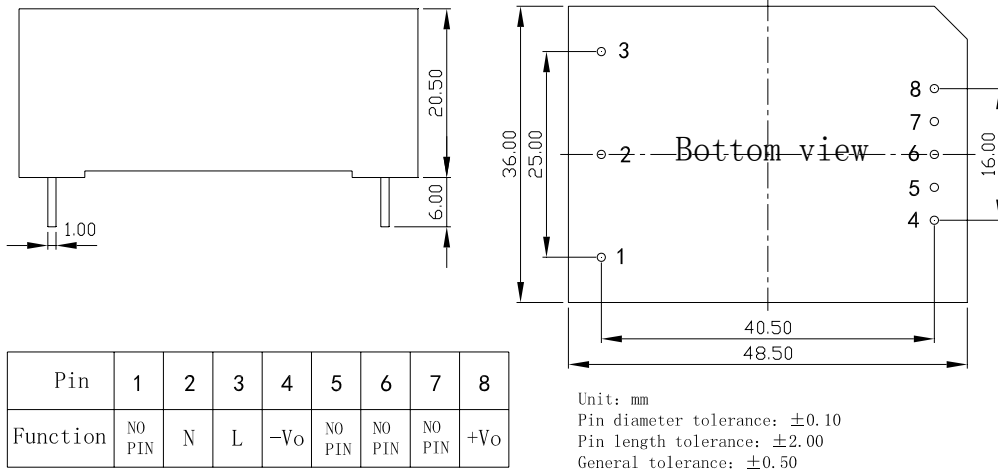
20.50

6.00

1.00

36.00

25.00

3

2

1

Bottom view

8

7

6

5

4

16.00

40.50

48.50

| Pin | 1 | 2 | 3 | 4 | 5 | 6 | 7 | 8 |
|---|---|---|---|---|---|---|---|---|
| Function | NO PIN | N | L | −Vo | NO PIN | NO PIN | NO PIN | +Vo |

Unit: mm
Pin diameter tolerance: $\pm$0.10
Pin length tolerance: $\pm$2.00
General tolerance: $\pm$0.50